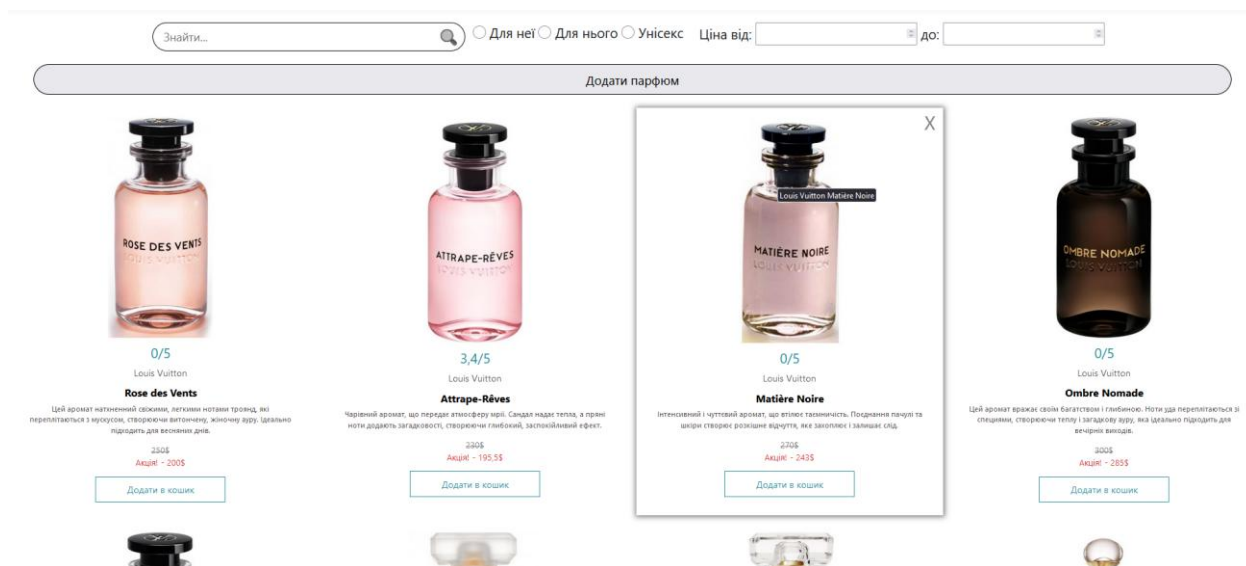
Знайти...

Для неї Для нього Унісекс Ціна від: до:

Додати парфюм

ROSE DES VENTS
LOUIS VUITTON

0/5

Louis Vuitton

Rose des Vents

Цей аромат натхненний свіжими, легкими нотами троянд, які переплітаються з мускусом, створюючи витончену, жіночну ауру. Ідеально підходить для весняних днів.

250$
Акція! - 200$

Додати в кошик

ATTRAPE-RÊVES
LOUIS VUITTON

3,4/5

Louis Vuitton

Attrape-Rêves

Чарівний аромат, що передає атмосферу мрії. Сандал надає тепла, а пряні ноти додають загадковості, створюючи глибокий, заспокійливий ефект.

230$
Акція! - 195,5$

Додати в кошик

X

Louis Vuitton Matière Noire

MATIÈRE NOIRE
LOUIS VUITTON

0/5

Louis Vuitton

Matière Noire

Інтенсивний і чуттєвий аромат, що втілює таємничість. Поєднання пачулі та шкіри створює розкішне відчуття, яке захоплює і залишає слід.

270$
Акція! - 243$

Додати в кошик

OMBRE NOMADE
LOUIS VUITTON

0/5

Louis Vuitton

Ombre Nomade

Цей аромат вражає своїм багатством і глибиною. Ноти уда переплітаються зі специями, створюючи теплу і загадкову ауру, яка ідеально підходить для вечірніх виходів.

300$
Акція! - 285$

Додати в кошик